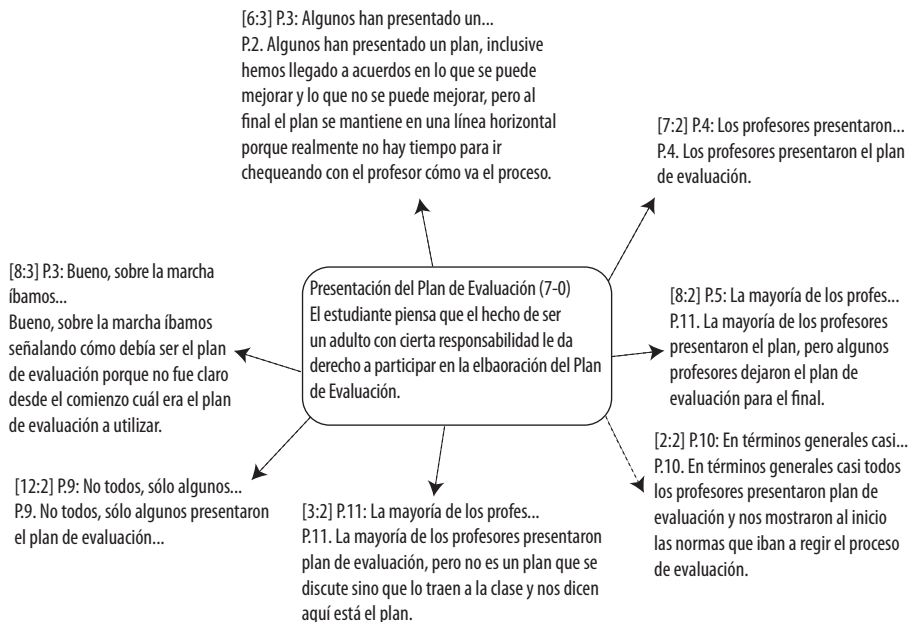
[6:3] P.3: Algunos han presentado un...
P.2. Algunos han presentado un plan, inclusive hemos llegado a acuerdos en lo que se puede mejorar y lo que no se puede mejorar, pero al final el plan se mantiene en una línea horizontal porque realmente no hay tiempo para ir chequeando con el profesor cómo va el proceso.

[7:2] P.4: Los profesores presentaron...
P.4. Los profesores presentaron el plan de evaluación.

[8:3] P.3: Bueno, sobre la marcha íbamos...
Bueno, sobre la marcha íbamos señalando cómo debía ser el plan de evaluación porque no fue claro desde el comienzo cuál era el plan de evaluación a utilizar.

Presentación del Plan de Evaluación (7-0)
El estudiante piensa que el hecho de ser un adulto con cierta responsabilidad le da derecho a participar en la elbaoración del Plan de Evaluación.

[8:2] P.5: La mayoría de los profes...
P.11. La mayoría de los profesores presentaron el plan, pero algunos profesores dejaron el plan de evaluación para el final.

[2:2] P.10: En términos generales casi...
P.10. En términos generales casi todos los profesores presentaron plan de evaluación y nos mostraron al inicio las normas que iban a regir el proceso de evaluación.

[12:2] P.9: No todos, sólo algunos...
P.9. No todos, sólo algunos presentaron el plan de evaluación...

[3:2] P.11: La mayoría de los profes...
P.11. La mayoría de los profesores presentaron plan de evaluación, pero no es un plan que se discute sino que lo traen a la clase y nos dicen aquí está el plan.